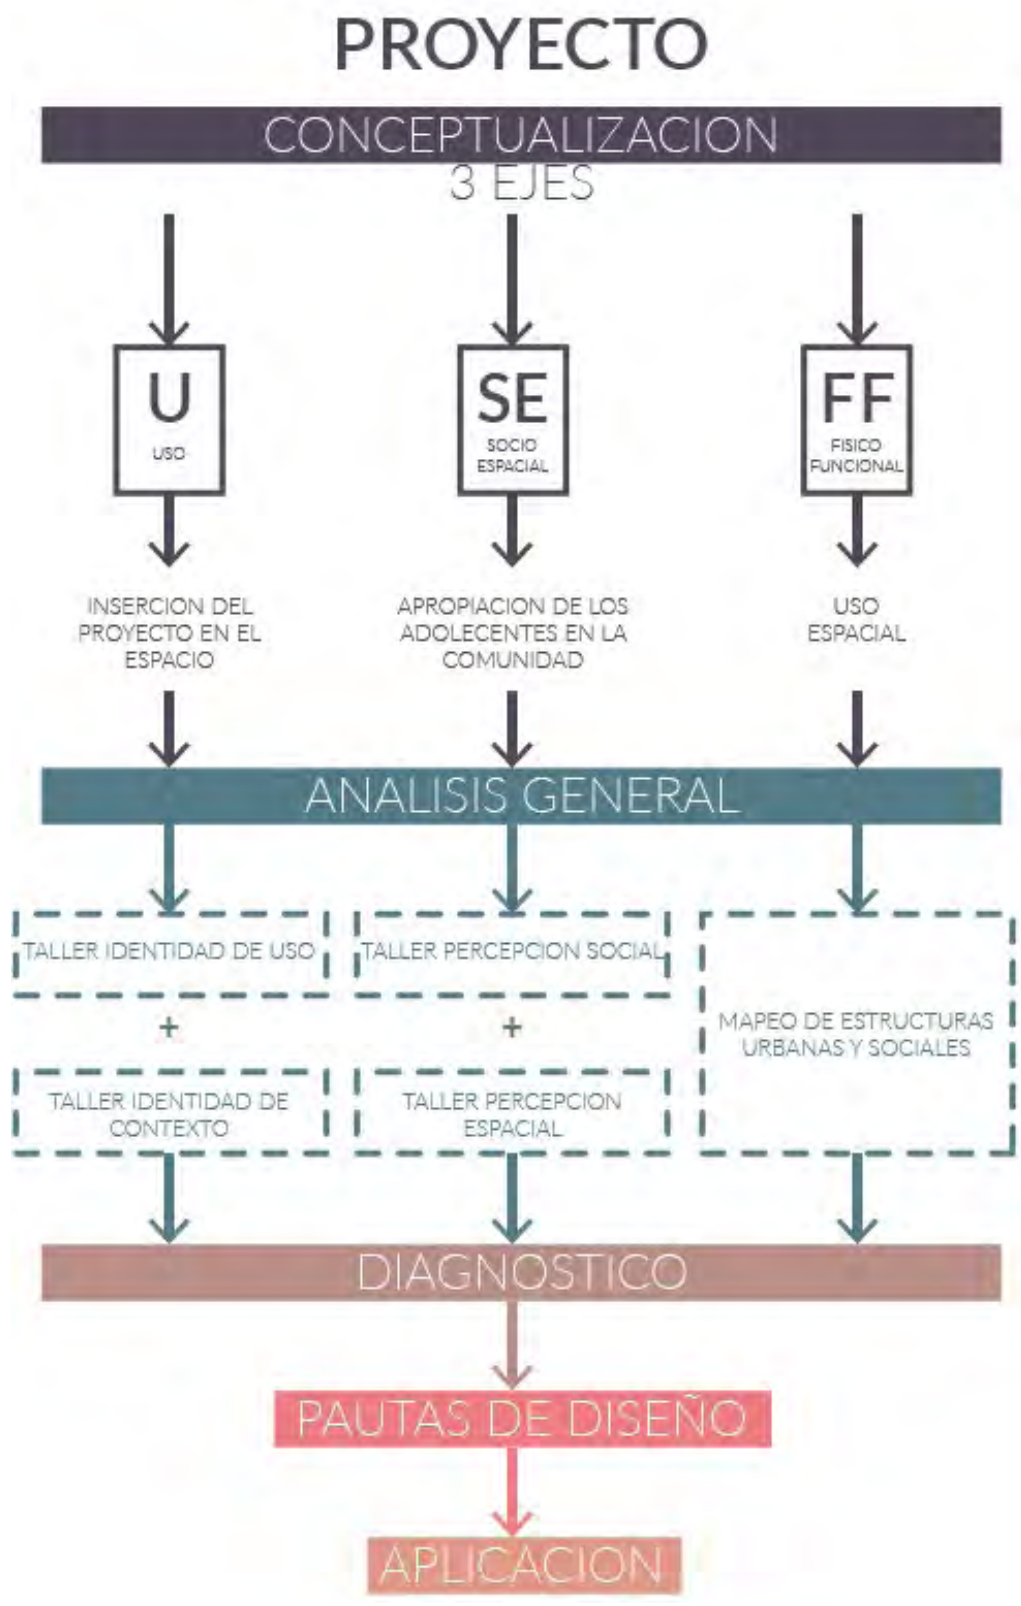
PROYECTO

CONCEPTUALIZACION
3 EJES

U
USO

SE
SOCIO ESPACIAL

FF
FISICO FUNCIONAL

INSERCION DEL PROYECTO EN EL ESPACIO

APROPIACION DE LOS ADOLECENTES EN LA COMUNIDAD

USO ESPACIAL

ANALISIS GENERAL

TALLER IDENTIDAD DE USO
+
TALLER IDENTIDAD DE CONTEXTO

TALLER PERCEPCION SOCIAL
+
TALLER PERCEPCION ESPACIAL

MAPEO DE ESTRUCTURAS URBANAS Y SOCIALES

DIAGNOSTICO

PAUTAS DE DISEÑO

APLICACION